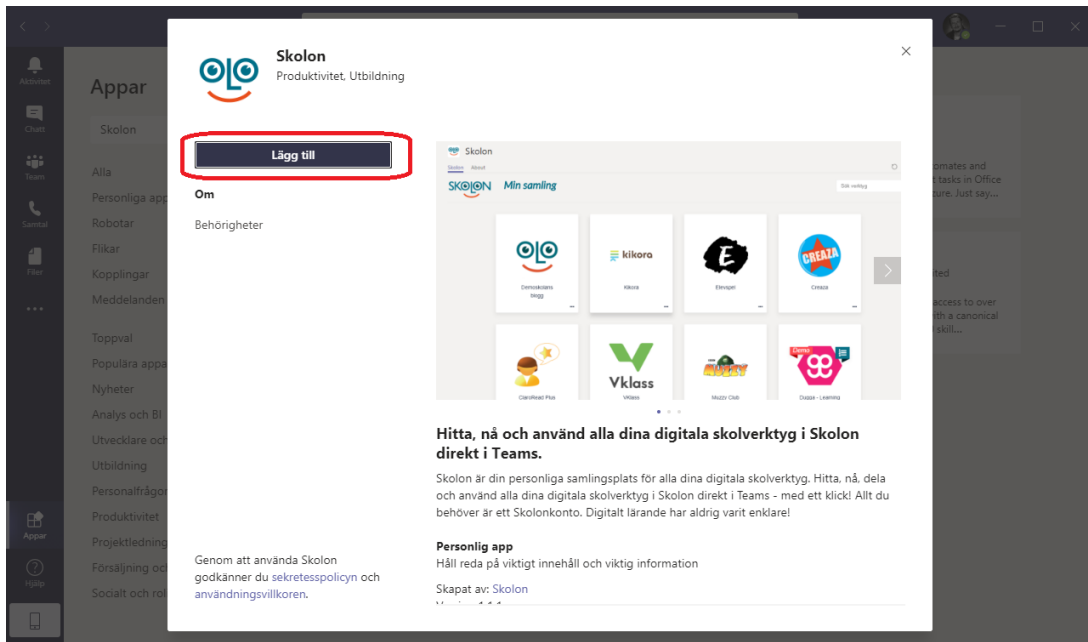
Aktivitet

Chatt

Team

Samtal

Filer

...

Appar

Hjälp

Appar

Skolon

Alla

Personliga app

Robotar

Flikar

Kopplingar

Meddelanden

Toppval

Populära appa

Nyheter

Analys och BI

Utvecklare och

Utbildning

Personalfrågor

Produktivitet

Projektledning

Försäljning och

Socialt och rol

Skolon

Produktivitet, Utbildning

Lägg till

Om

Behörigheter

Genom att använda Skolon godkänner du sekretesspolicyn och användningsvillkoren.

Skolon

Skolon About

SKOLON Min samling

Sök verktyg

Demoskolans blogg

kikora

Kikora

Elevspel

CREAZA

Creaza

ClaroRead Plus

Vklass

Vklass

Mazzy Club

Demo

Duggas - Learning

Hitta, nå och använd alla dina digitala skolverktyg i Skolon direkt i Teams.

Skolon är din personliga samlingsplats för alla dina digitala skolverktyg. Hitta, nå, dela och använd alla dina digitala skolverktyg i Skolon direkt i Teams - med ett klick! Allt du behöver är ett Skolonkonto. Digitalt lärande har aldrig varit enklare!

Personlig app

Håll reda på viktigt innehåll och viktig information

Skapat av: Skolon

omates and
t tasks in Office
ture. Just say...

ited

access to over
th a canonical
l skill...